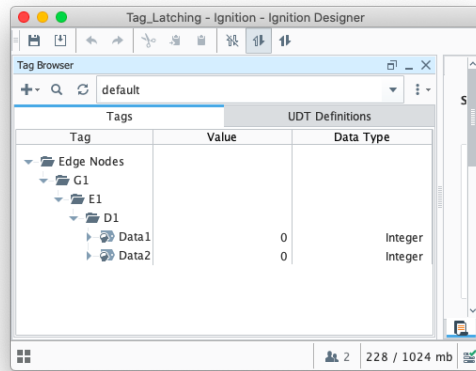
Tag_Latching - Ignition - Ignition Designer

Tag Browser

default

Tags

UDT Definitions

| Tag | Value | Data Type |
|---|---|---|
| Edge Nodes | | |
| G1 | | |
| E1 | | |
| D1 | | |
| Data1 | 0 | Integer |
| Data2 | 0 | Integer |

2

228 / 1024 mb